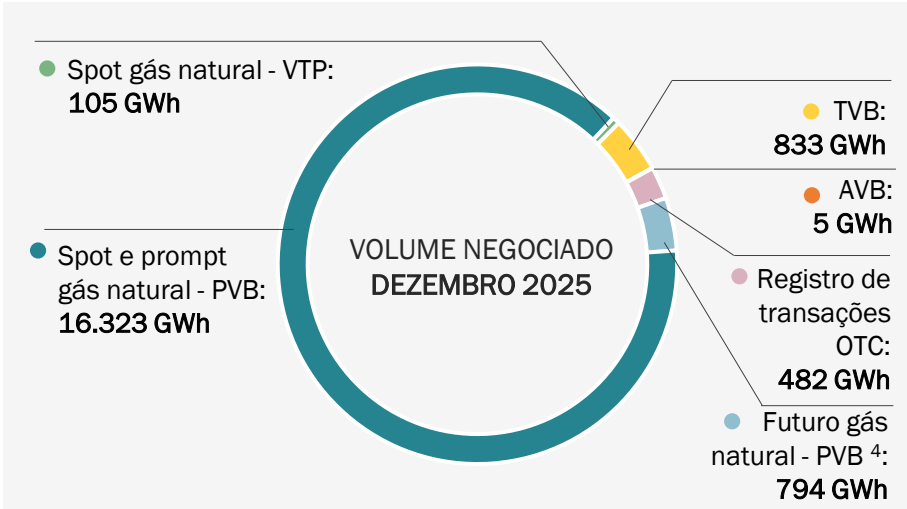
Spot gás natural - VTP:
105 GWh

Spot e prompt gás natural - PVB:
16.323 GWh

VOLUME NEGOCIADO
DEZEMBRO 2025

TVB:
833 GWh

AVB:
5 GWh

Registro de transações OTC:
482 GWh

Futuro gás natural - PVB $^4$:
794 GWh